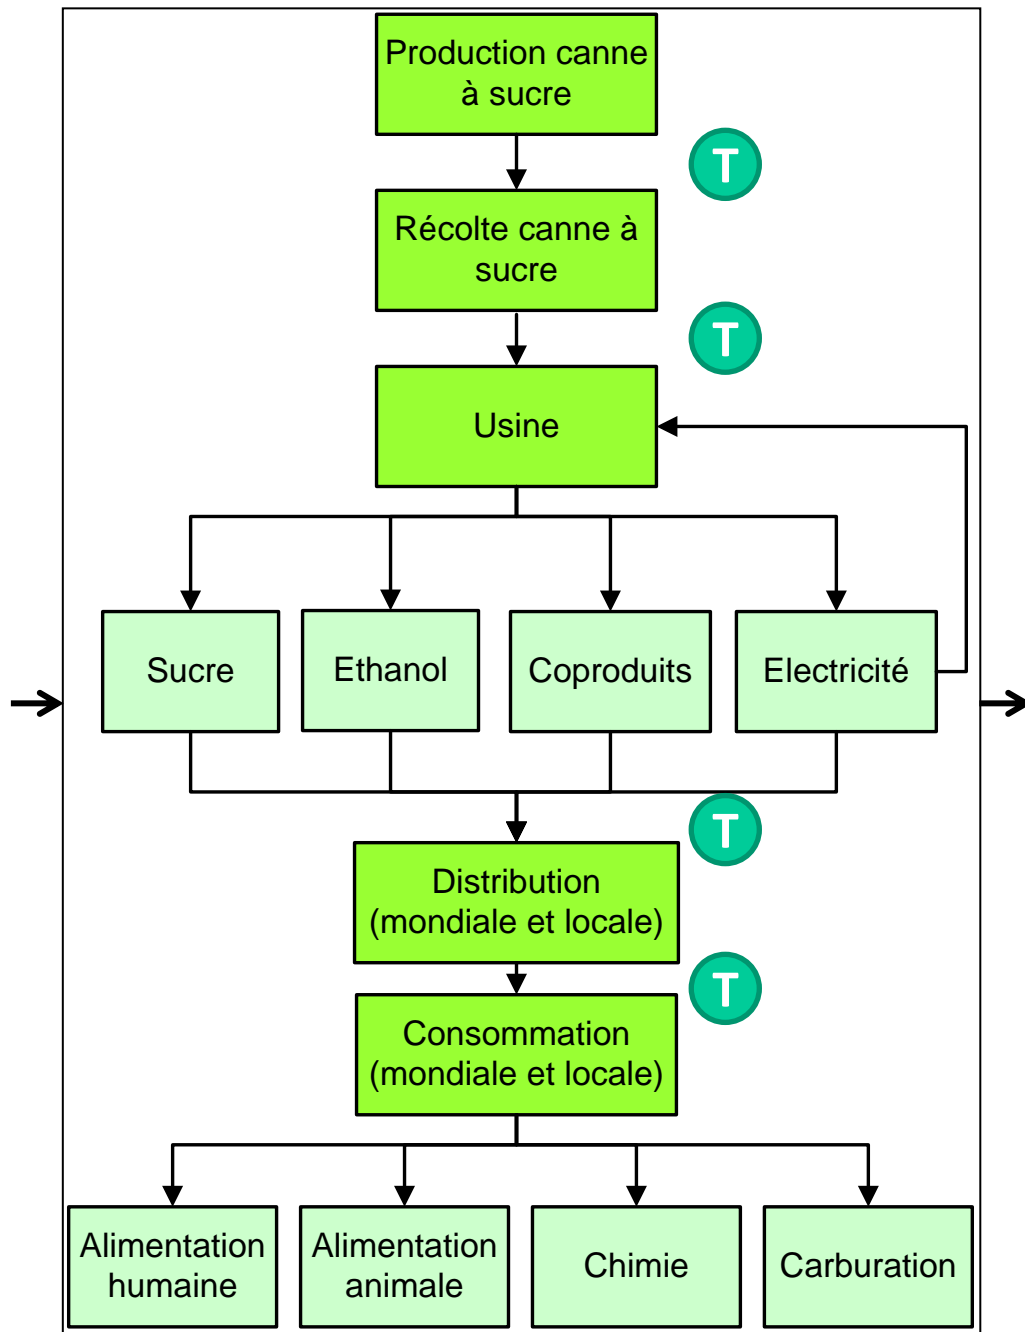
Production canne à sucre

T

Récolte canne à sucre

T

Usine

Sucre

Ethanol

Coproduits

Electricité

T

Distribution (mondiale et locale)

T

Consommation (mondiale et locale)

Alimentation humaine

Alimentation animale

Chimie

Carburation